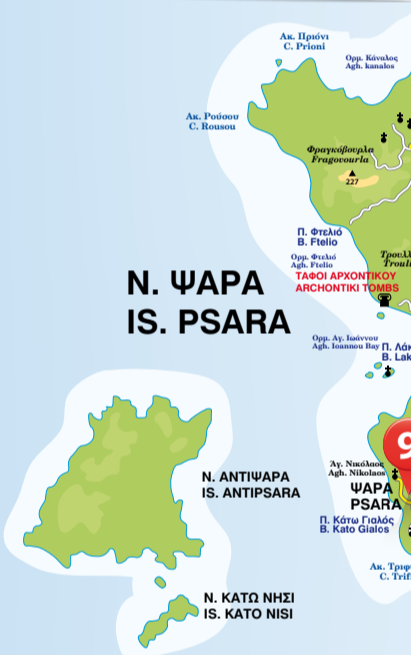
Ακ. Πριόνι
C. Prioni

Ορμ. Κάναλος
Agh. kanalos

Ακ. Ρούσσου
C. Rousou

Φραγκόβουρλα
Fragovourla

227

Π. Φτελιό
B. Ftelio

Ορμ. Φτελιό
Agh. Ftelio

Τρουλ
Troul

ΤΑΦΟΙ ΑΡΧΟΝΤΙΚΟΥ
ARCHONTIKI TOMBS

Ν. ΨΑΡΑ
IS. PSARA

Ορμ. Αγ. Ιωάννου
Agh. Ioannou Bay

Π. Λακ
B. Lak

Ν. ΑΝΤΙΨΑΡΑ
IS. ANTIPSARA

Αγ. Νικόλαος
Agh. Nikolaos

9

ΨΑΡΑ
PSARA

Π. Κάτω Γιαλός
B. Kato Gialos

Ακ. Τριφ
C. Trif

Ν. ΚΑΤΩ ΝΗΣΙ
IS. KATO NISI